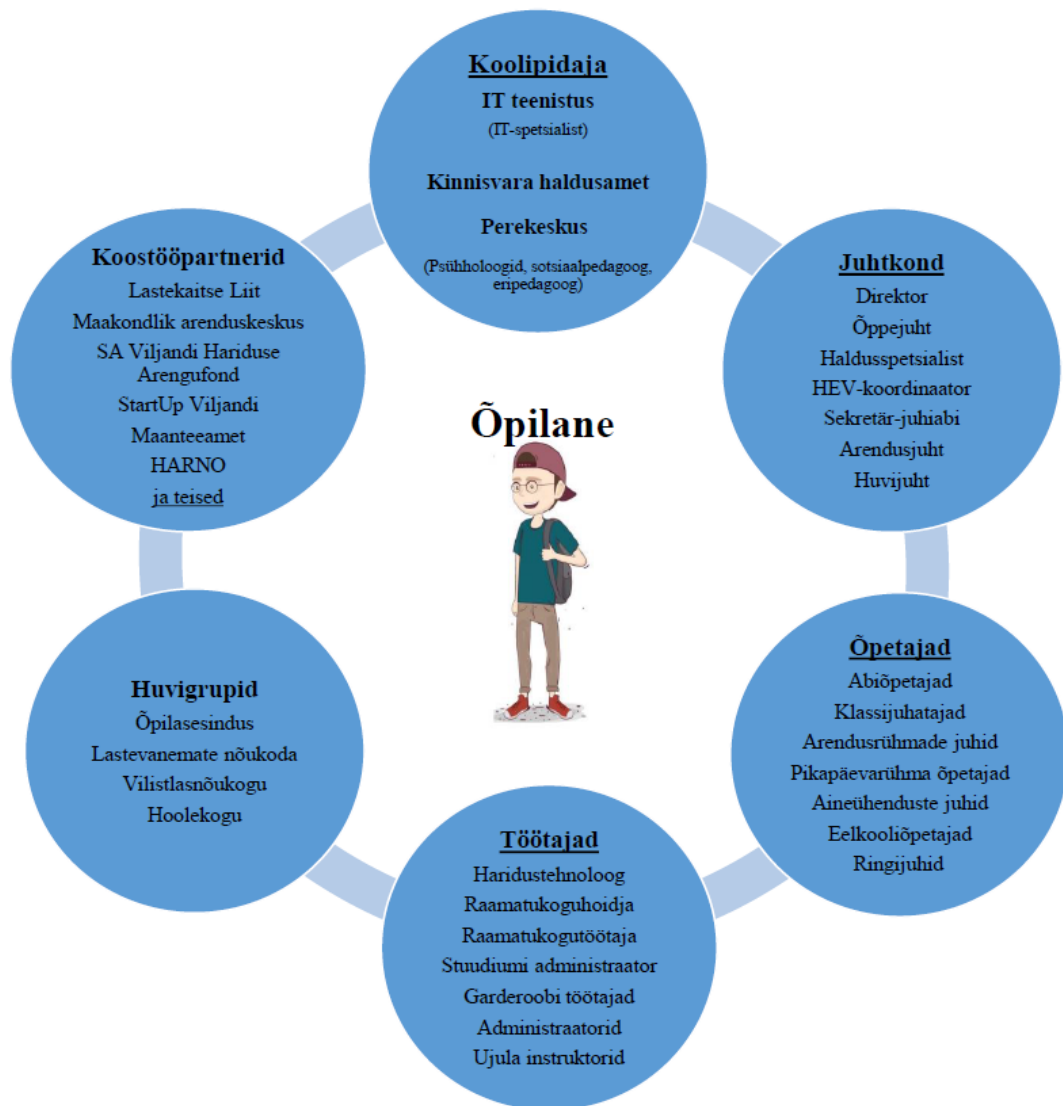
Koolipidaja
IT teenistus
(IT-spetsialist)
Kinnisvara haldusamet
Perekeskus
(Psühholoogid, sotsiaalpedagoog, eripedagoog)

Juhtkond
Direktor
Õppejuht
Haldusspetsialist
HEV-koordinaator
Sekretär-juhiabi
Arendusjuht
Huvijuht

Õpetajad
Abiõpetajad
Klassijuhatajad
Arendusrühmade juhid
Pikapäevarühma õpetajad
Aineühenduste juhid
Eelkooliõpetajad
Ringijuhid

Töötajad
Haridustehnoloog
Raamatukoguhoidja
Raamatukogutöötaja
Stuudiumi administraator
Garderoobi töötajad
Administraatorid
Ujula instruktorid

Huvigrupid
Õpilasesindus
Lastevanemate nõukoda
Vilistlasnõukogu
Hoolekogu

Koostööpartnerid
Lastekaitse Liit
Maakondlik arenduskeskus
SA Viljandi Hariduse Arengufond
StartUp Viljandi
Maanteeamet
HARNO
ja teised

Õpilane